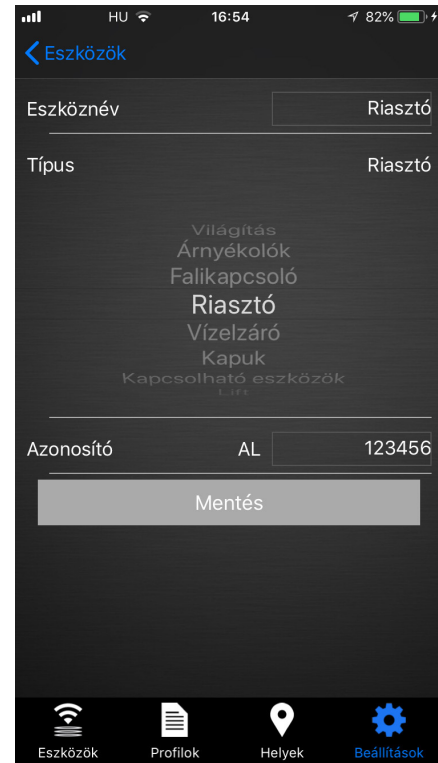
HU 16:54 82%

Eszközök

Eszköznév Riasztó

Típus Riasztó

Világítás
Árnyékolók
Falikapcsoló
Riasztó
Vízelzáró
Kapuk
Kapcsolható eszközök
Lift

Azonosító AL 123456

Mentés

Eszközök Profilok Helyek Beállítások